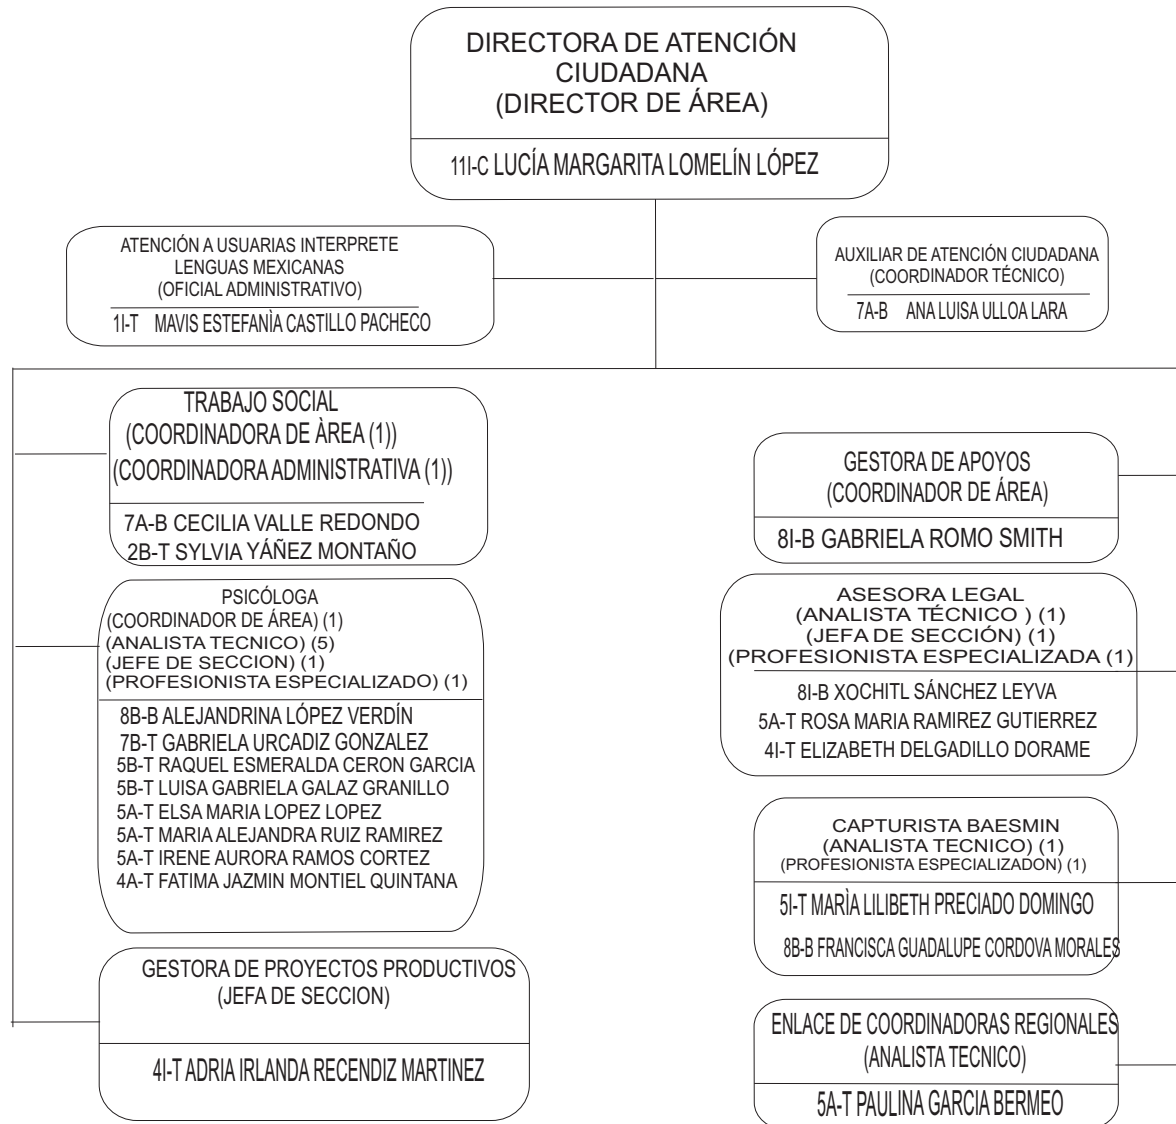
DIRECTORA DE ATENCIÓN CIUDADANA
(DIRECTOR DE ÁREA)

11I-C LUCÍA MARGARITA LOMELÍN LÓPEZ

ATENCIÓN A USUARIAS INTERPRETE LENGUAS MEXICANAS
(OFICIAL ADMINISTRATIVO)

1I-T MAVIS ESTEFANÌA CASTILLO PACHECO

AUXILIAR DE ATENCIÓN CIUDADANA
(COORDINADOR TÉCNICO)

7A-B ANA LUISA ULLOA LARA

TRABAJO SOCIAL
(COORDINADORA DE ÀREA (1))
(COORDINADORA ADMINISTRATIVA (1))

7A-B CECILIA VALLE REDONDO
2B-T SYLVIA YÁÑEZ MONTAÑO

PSICÓLOGA
(COORDINADOR DE ÁREA) (1)
(ANALISTA TECNICO) (5)
(JEFE DE SECCION) (1)
(PROFESIONISTA ESPECIALIZADO) (1)

8B-B ALEJANDRINA LÓPEZ VERDÍN
7B-T GABRIELA URCADIZ GONZALEZ
5B-T RAQUEL ESMERALDA CERON GARCIA
5B-T LUISA GABRIELA GALAZ GRANILLO
5A-T ELSA MARIA LOPEZ LOPEZ
5A-T MARIA ALEJANDRA RUIZ RAMIREZ
5A-T IRENE AURORA RAMOS CORTEZ
4A-T FATIMA JAZMIN MONTIEL QUINTANA

GESTORA DE PROYECTOS PRODUCTIVOS
(JEFA DE SECCION)

4I-T ADRIA IRLANDA RECENDIZ MARTINEZ

GESTORA DE APOYOS
(COORDINADOR DE ÁREA)

8I-B GABRIELA ROMO SMITH

ASESORA LEGAL
(ANALISTA TÉCNICO ) (1)
(JEFA DE SECCIÓN) (1)
(PROFESIONISTA ESPECIALIZADA (1)

8I-B XOCHITL SÁNCHEZ LEYVA
5A-T ROSA MARIA RAMIREZ GUTIERREZ
4I-T ELIZABETH DELGADILLO DORAME

CAPTURISTA BAESMIN
(ANALISTA TECNICO) (1)
(PROFESIONISTA ESPECIALIZADON) (1)

5I-T MARÌA LILIBETH PRECIADO DOMINGO
8B-B FRANCISCA GUADALUPE CORDOVA MORALES

ENLACE DE COORDINADORAS REGIONALES
(ANALISTA TECNICO)

5A-T PAULINA GARCIA BERMEO